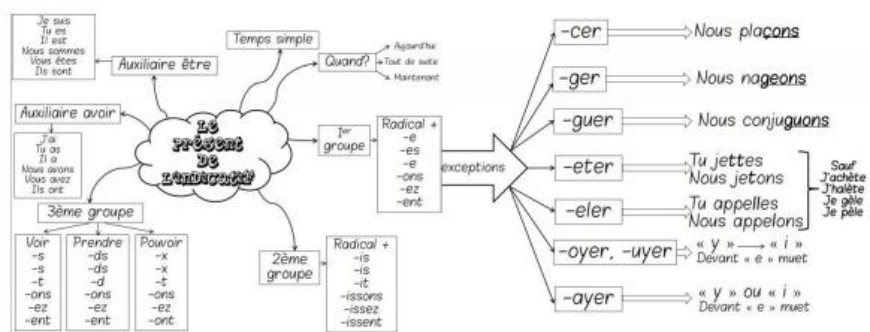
Je suis
Tu es
Il est
Nous sommes
Vous êtes
Ils sont

Auxiliaire être

Temps simple

Quand?
Aujourd'hui
Tout de suite
Maintenant

Auxiliaire avoir

J'ai
Tu as
Il a
Nous avons
Vous avez
Ils ont

Le présent de l'indicatif

1$^{er}$ groupe

Radical +
-e
-es
-e
-ons
-ez
-ent

exceptions

3ème groupe

| Voir | Prendre | Pouvoir |
|---|---|---|
| -s | -ds | -x |
| -s | -ds | -x |
| -t | -d | -t |
| -ons | -ons | -ons |
| -ez | -ez | -ez |
| -ent | -ent | -ont |

2ème groupe

Radical +
-is
-is
-it
-issons
-issez
-issent

-cer → Nous plaçons

-ger → Nous nageons

-guer → Nous conjuguons

-eter → Tu jettes Nous jetons

-eler → Tu appelles Nous appelons

Sauf
J'achète
J'halète
Je gèle
Je pèle

-oyer, -uyer → « y » → « i » Devant « e » muet

-ayer → « y » ou « i » Devant « e » muet